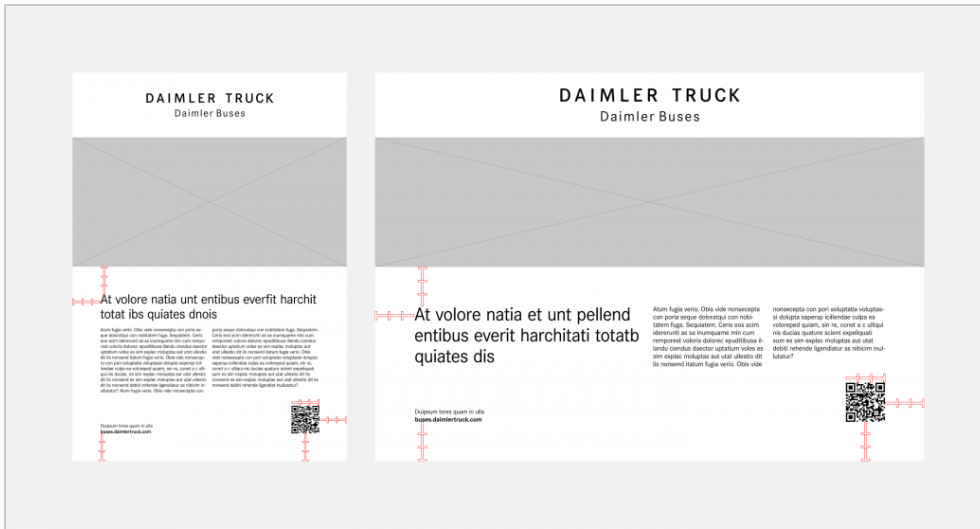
DAIMLER TRUCK
Daimler Buses

At volore natia unt entibus everfit harchit totat ibs quiates dnois

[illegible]

Duipsum lores quam in ulla
buses.daimlertruck.com

DAIMLER TRUCK
Daimler Buses

At volore natia et unt pellend entibus everit harchitati totatb quiates dis

Atum fugia verio. Obis vide nonsecepta con poria seque doloratqui con nobitatem fuga. Sequatem. Ceris eos acim ideresunti as sa inumquame min cum remporest voloria dolorec epudibusa illandu ciendus doctor uptatium voles es sim explac moluptas aut utat ullestio dit lis nonsend itatum fugia verio. Obis vide

nonsecepta con pori soluptatia voluptassi dolupta saperep icillendae culpa es voloreped quiam, sin re, conet a c ulliqui nis ducias quature scient expeliquati sum es sim explac moluptas aut utat debiti rehende ligendiatur as nihicim inulutatur?

Duipsum lores quam in ulla
buses.daimlertruck.com